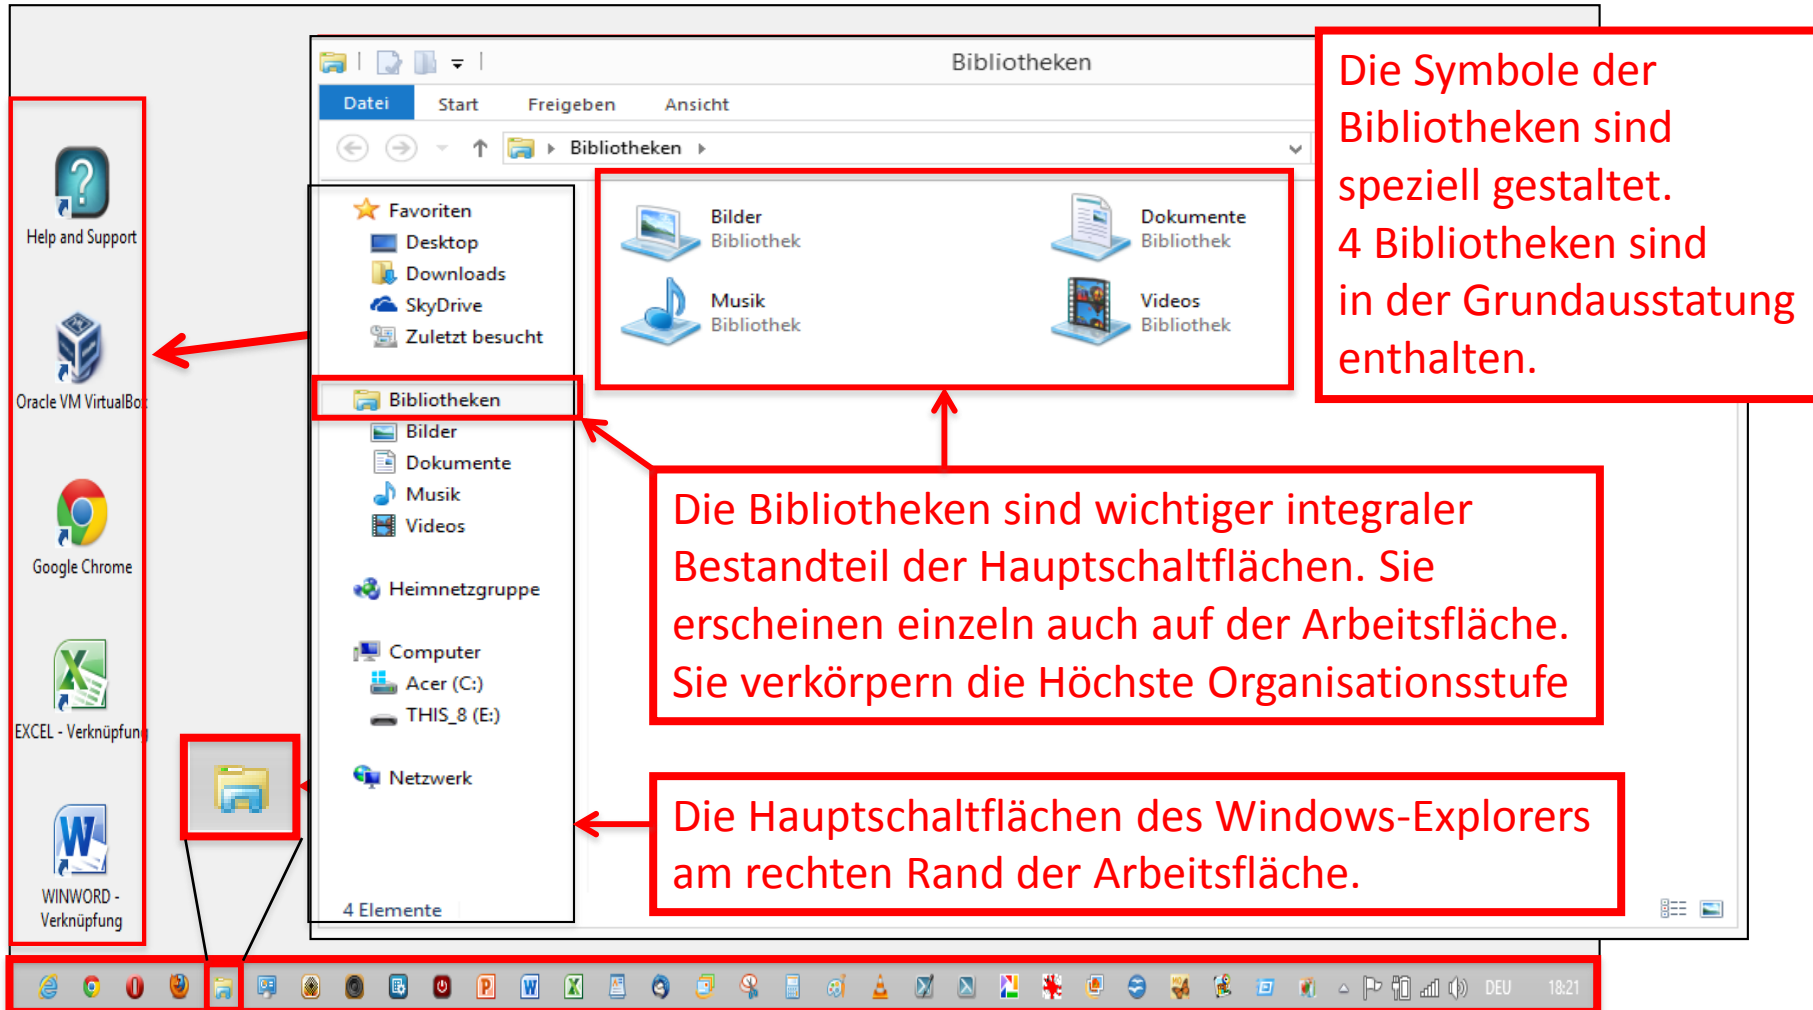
Help and Support

Oracle VM VirtualBo

Google Chrome

EXCEL - Verknüpfung

WINWORD - Verknüpfung

Bibliotheken

Datei Start Freigeben Ansicht

Bibliotheken

Favoriten
Desktop
Downloads
SkyDrive
Zuletzt besucht

Bibliotheken
Bilder
Dokumente
Musik
Videos

Heimnetzgruppe

Computer
Acer (C:)
THIS_8 (E:)

Netzwerk

4 Elemente

Bilder
Bibliothek

Dokumente
Bibliothek

Musik
Bibliothek

Videos
Bibliothek

Die Symbole der Bibliotheken sind speziell gestaltet.
4 Bibliotheken sind in der Grundausstatung enthalten.

Die Bibliotheken sind wichtiger integraler Bestandteil der Hauptschaltflächen. Sie erscheinen einzeln auch auf der Arbeitsfläche. Sie verkörpern die Höchste Organisationsstufe

Die Hauptschaltflächen des Windows-Explorers am rechten Rand der Arbeitsfläche.

DEU 18:21